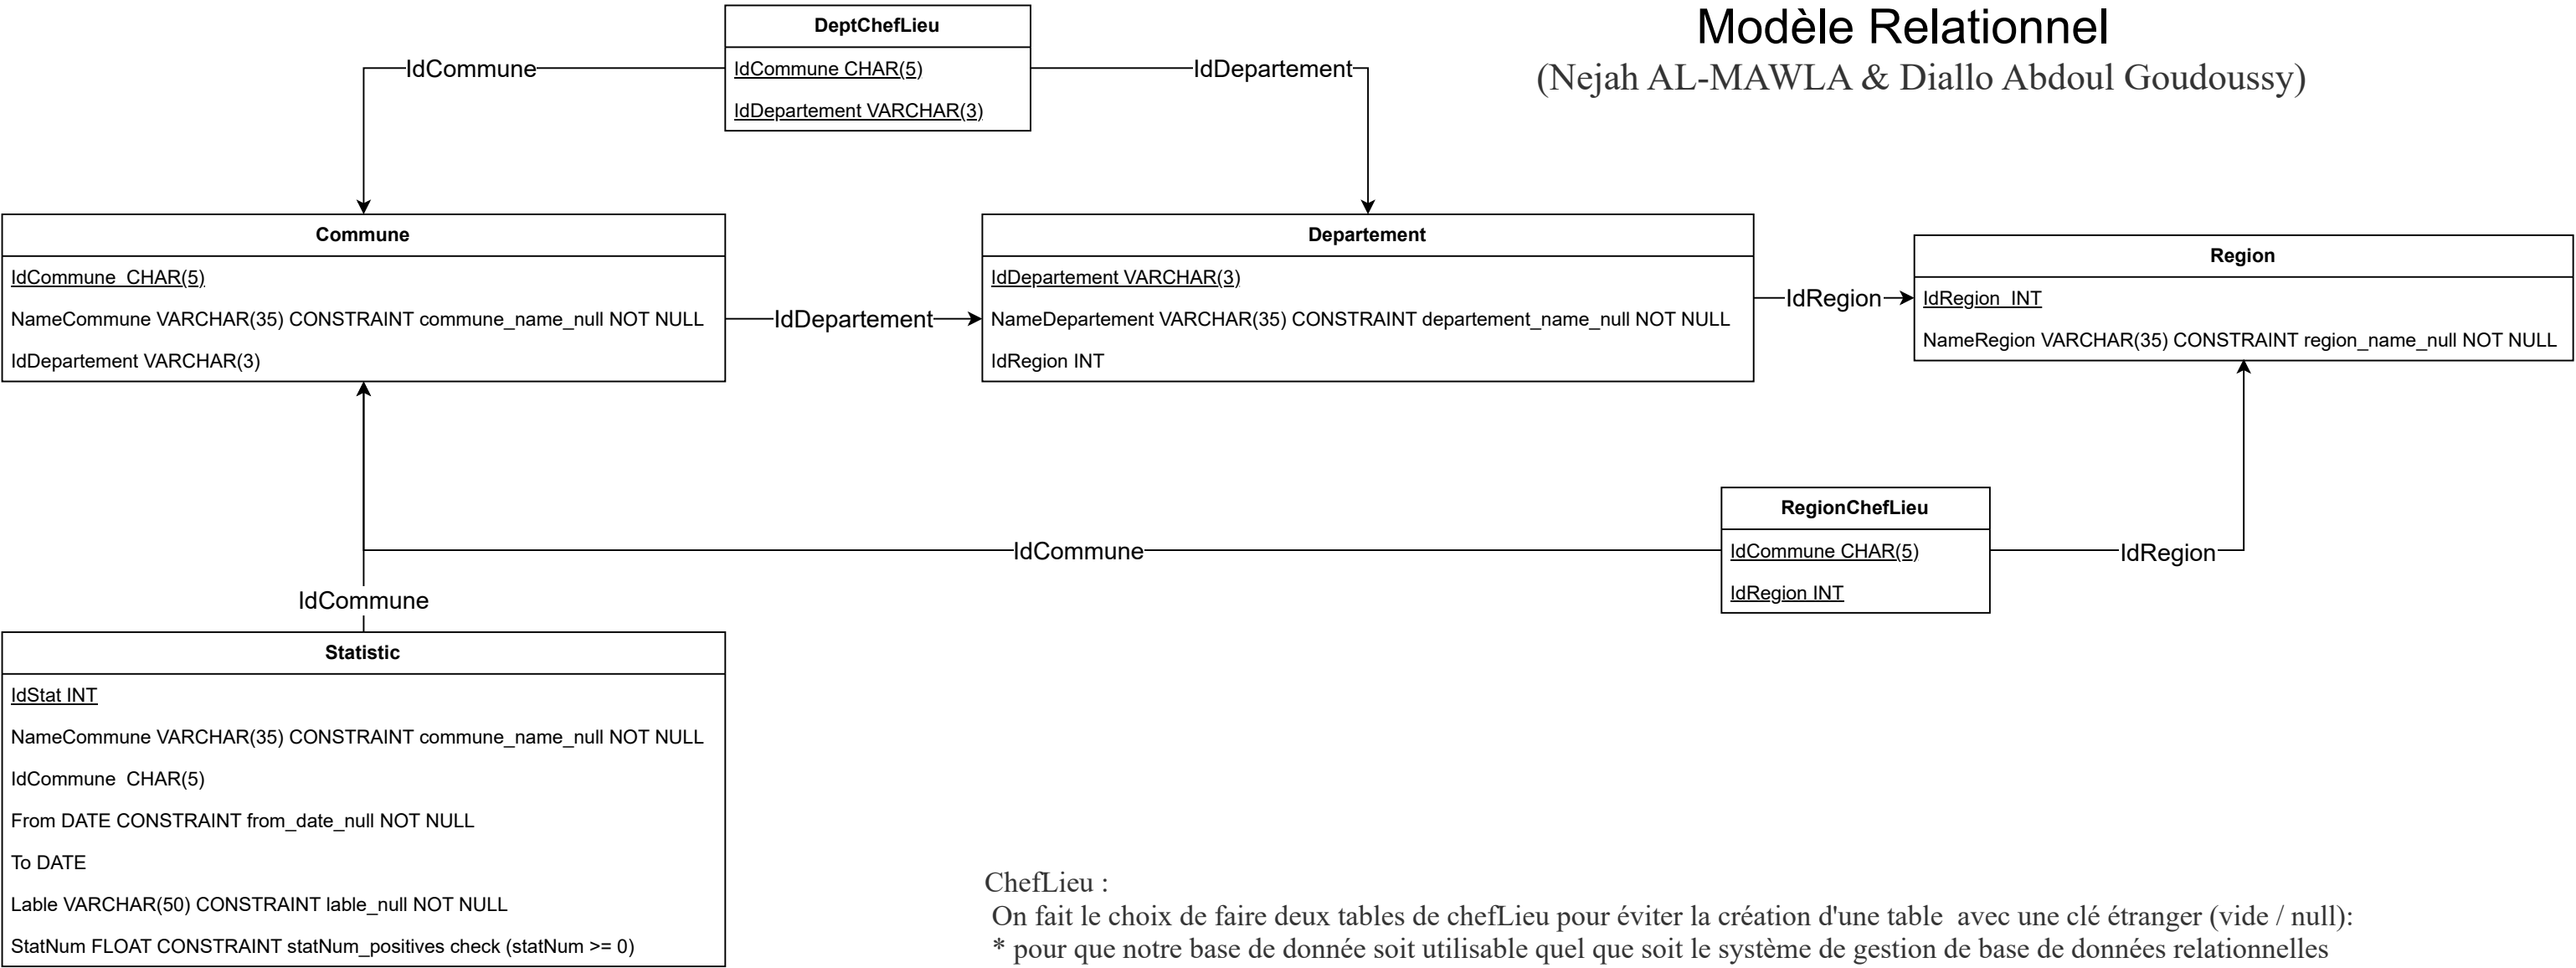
Modèle Relationnel
(Nejah AL-MAWLA & Diallo Abdoul Goudoussy)

DeptChefLieu
IdCommune CHAR(5)
IdDepartement VARCHAR(3)

IdCommune
IdDepartement

Commune
IdCommune CHAR(5)
NameCommune VARCHAR(35) CONSTRAINT commune_name_null NOT NULL
IdDepartement VARCHAR(3)

IdDepartement

Departement
IdDepartement VARCHAR(3)
NameDepartement VARCHAR(35) CONSTRAINT departement_name_null NOT NULL
IdRegion INT

IdRegion

Region
IdRegion INT
NameRegion VARCHAR(35) CONSTRAINT region_name_null NOT NULL

RegionChefLieu
IdCommune CHAR(5)
IdRegion INT

IdCommune
IdRegion
IdCommune

Statistic
IdStat INT
NameCommune VARCHAR(35) CONSTRAINT commune_name_null NOT NULL
IdCommune CHAR(5)
From DATE CONSTRAINT from_date_null NOT NULL
To DATE
Lable VARCHAR(50) CONSTRAINT lable_null NOT NULL
StatNum FLOAT CONSTRAINT statNum_positives check (statNum >= 0)

ChefLieu :
On fait le choix de faire deux tables de chefLieu pour éviter la création d'une table avec une clé étranger (vide / null):
* pour que notre base de donnée soit utilisable quel que soit le système de gestion de base de données relationnelles